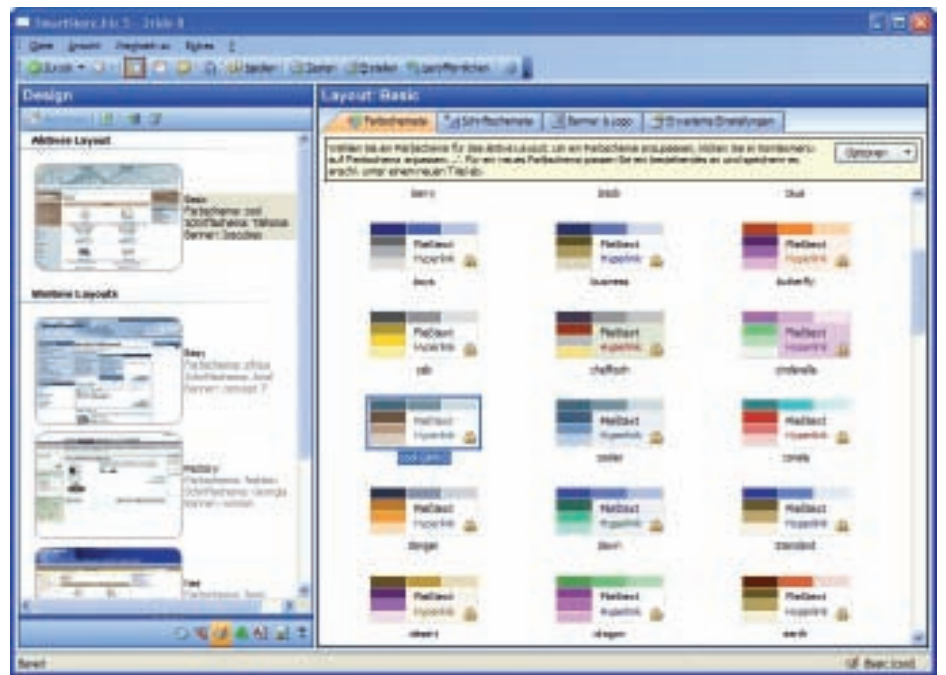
SmartHans 3 - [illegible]

Datei Ansicht Projekt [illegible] Extras ?

Zurück Speichern Testen Ordnen Veröffentlichen

Design

Aktives Layout

Basic
Farbschema: cool
Schriftschema: Tahoma
Banner: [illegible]

Weitere Layouts

Basic
Farbschema: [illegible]
Schriftschema: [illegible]
Banner: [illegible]

History
Farbschema: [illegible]
Schriftschema: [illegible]
Banner: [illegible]

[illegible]

Layout: Basic

Farbschemata | Schriftschemata | Banner & Logo | Erweiterte Einstellungen

Wählen Sie ein Farbschema für das aktive Layout. Um ein Farbschema anzupassen, klicken Sie im Kontextmenü auf Farbschema anpassen... Für ein neues Farbschema passen Sie ein bestehendes an und speichern es danach unter einem neuen Titel ab.

Optionen

berry | brick | blue

Fließtext Hyperlink | Fließtext Hyperlink | Fließtext Hyperlink
boss | business | butterfly

Fließtext Hyperlink | Fließtext Hyperlink | Fließtext Hyperlink
cab | chalfont | cinderella

Fließtext Hyperlink | Fließtext Hyperlink | Fließtext Hyperlink
cool | cooler | corals

Fließtext Hyperlink | Fließtext Hyperlink | Fließtext Hyperlink
danger | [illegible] | standard

Fließtext Hyperlink | Fließtext Hyperlink | Fließtext Hyperlink
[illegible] | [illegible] | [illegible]

Bereit | Basic (cool)